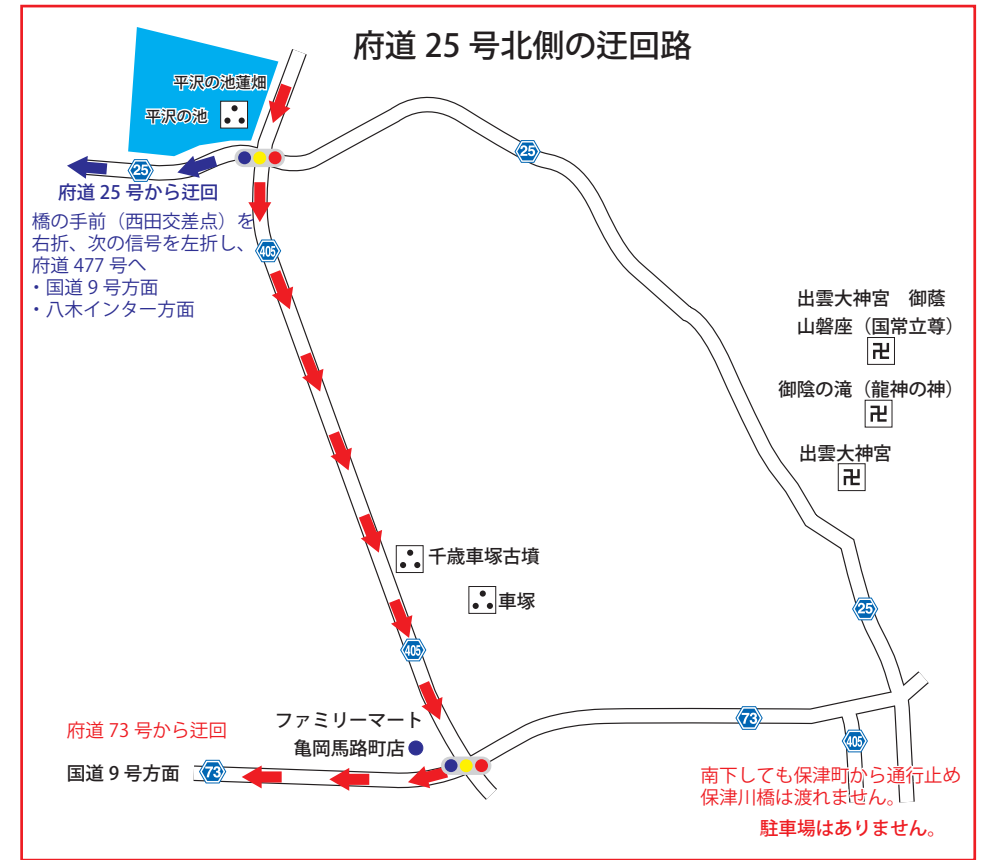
府道 25 号北側の迂回路

平沢の池蓮畑

平沢の池

25

府道 25 号から迂回

橋の手前（西田交差点）を右折、次の信号を左折し、府道 477 号へ
・国道 9 号方面
・八木インター方面

405

25

出雲大神宮　御蔭山磐座（国常立尊）
卍

御陰の滝（龍神の神）
卍

出雲大神宮
卍

千歳車塚古墳

車塚

25

405

73

405

ファミリーマート
亀岡馬路町店

府道 73 号から迂回

国道 9 号方面

73

南下しても保津町から通行止め
保津川橋は渡れません。

駐車場はありません。